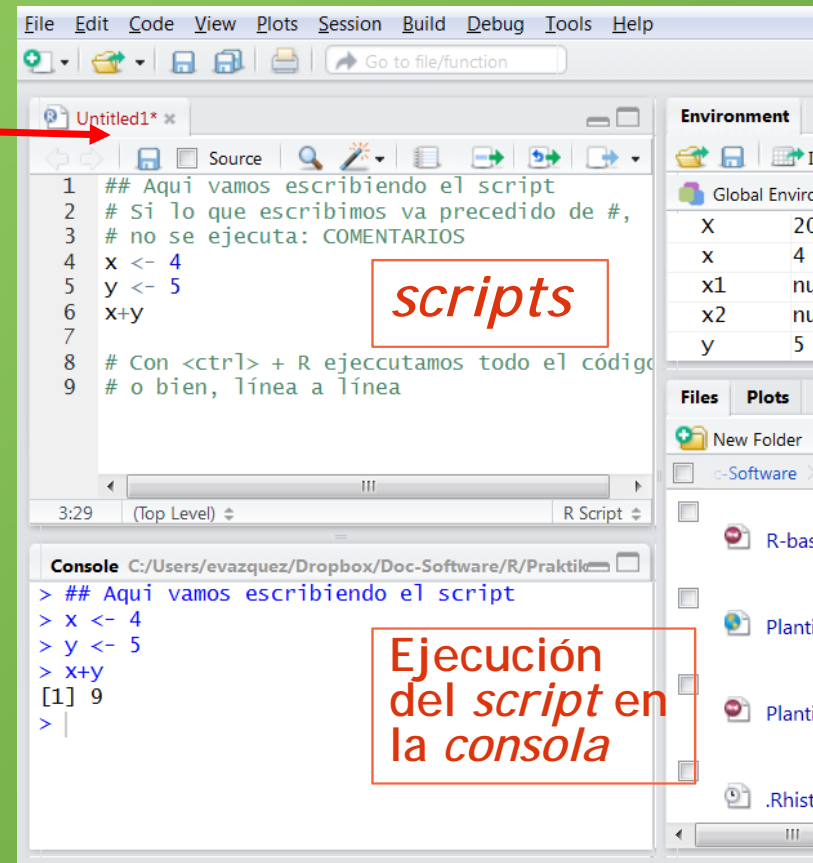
File Edit Code View Plots Session Build Debug Tools Help

Go to file/function

Untitled1* ×

Source

1 ## Aqui vamos escribiendo el script
2 # Si lo que escribimos va precedido de #,
3 # no se ejecuta: COMENTARIOS
4 x <- 4
5 y <- 5
6 x+y
7
8 # Con <ctrl> + R ejeccutamos todo el códigc
9 # o bien, línea a línea

scripts

3:29 (Top Level) ÷ R Script ÷

Console C:/Users/evazquez/Dropbox/Doc-Software/R/Praktik

> ## Aqui vamos escribiendo el script
> x <- 4
> y <- 5
> x+y
[1] 9
>

Ejecución del *script* en la *consola*

Environment

Global Enviro

| X | 20 |
|---|---|
| x | 4 |
| x1 | nu |
| x2 | nu |
| y | 5 |

Files Plots

New Folder

c-Software

R-bas

Planti

Planti

.Rhist